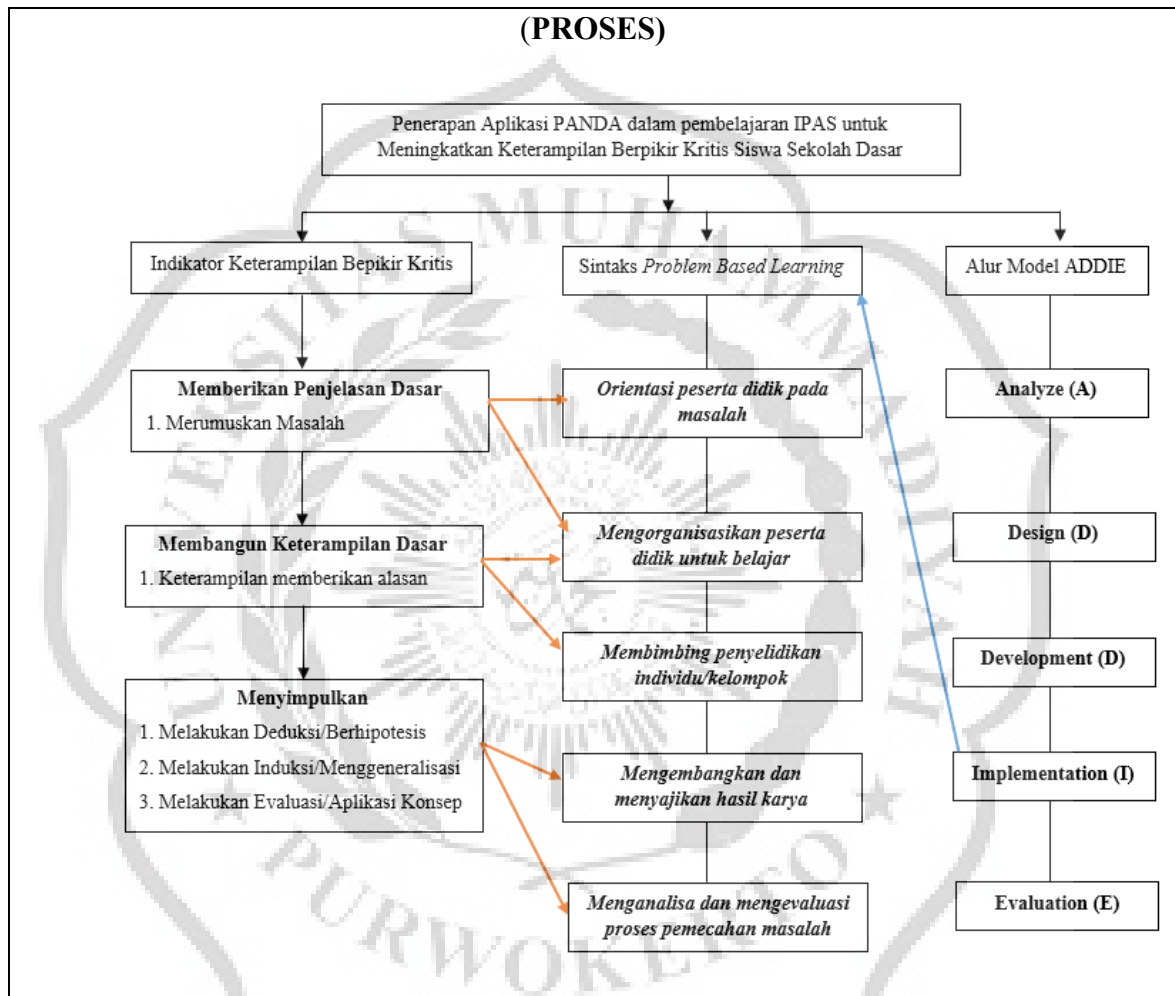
(PROSES)

Penerapan Aplikasi PANDA dalam pembelajaran IPAS untuk Meningkatkan Keterampilan Berpikir Kritis Siswa Sekolah Dasar

Indikator Keterampilan Bepikir Kritis

Memberikan Penjelasan Dasar
1. Merumuskan Masalah

Membangun Keterampilan Dasar
1. Keterampilan memberikan alasan

Menyimpulkan
1. Melakukan Deduksi/Berhipotesis
2. Melakukan Induksi/Menggeneralisasi
3. Melakukan Evaluasi/Aplikasi Konsep

Sintaks *Problem Based Learning*

*Orientasi peserta didik pada masalah*

*Mengorganisasikan peserta didik untuk belajar*

*Membimbing penyelidikan individu/kelompok*

*Mengembangkan dan menyajikan hasil karya*

*Menganalisa dan mengevaluasi proses pemecahan masalah*

Alur Model ADDIE

Analyze (A)

Design (D)

Development (D)

Implementation (I)

Evaluation (E)

PURWOKERTO